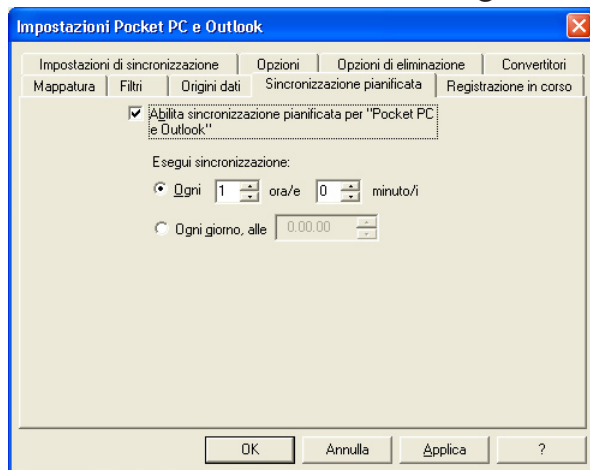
Impostazioni Pocket PC e Outlook

Impostazioni di sincronizzazione | Opzioni | Opzioni di eliminazione | Convertitori
Mappatura | Filtri | Origini dati | Sincronizzazione pianificata | Registrazione in corso

Abilita sincronizzazione pianificata per "Pocket PC e Outlook"

Esegui sincronizzazione:

Ogni 1 ora/e 0 minuto/i

Ogni giorno, alle 0.00.00

OK Annulla Applica ?